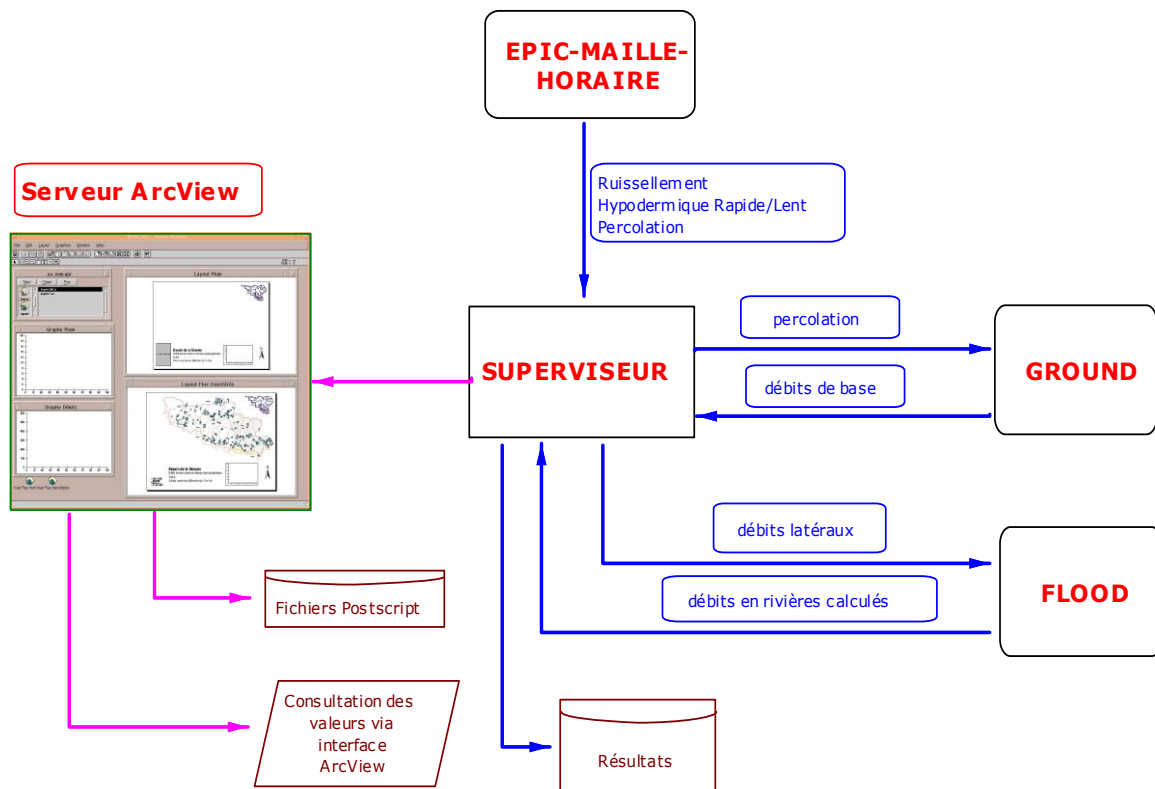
EPIC-MAILLE-HORAIRE

Ruissellement
Hypodermique Rapide/Lent
Percolation

Serveur ArcView

Layout Pluie

Graphe Pluie

Layout Flux transférés

Graphe Débits

percolation

SUPERVISEUR

débits de base

GROUND

débits latéraux

FLOOD

débits en rivières calculés

Fichiers Postscript

Consultation des valeurs via interface ArcView

Résultats